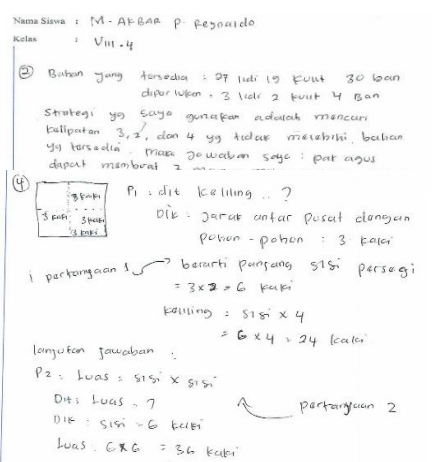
Nama Siswa : M. AKBAR P. Reynaldo
Kelas : VIII.4

② Bahan yang tersedia : 27 lidi 19 kuut 30 ban
diperlukan : 3 lidi 2 kuut 4 Ban
Strategi yg saya gunakan adalah mencari kelipatan 3, 2, dan 4 yg tidak melebihi bahan yg tersedia. Maka jawaban saya : pak agus dapat membuat 7 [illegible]

④
3 kaki
3 kaki 3 kaki
3 kaki

P1 : dit keliling ... ?
Dik : Jarak antar pusat dengan pohon - pohon : 3 kaki

pertanyaan 1 → berarti panjang sisi persegi
$= 3 \times 2 = 6$ kaki
keliling = sisi x 4
$= 6 \times 4 = 24$ kaki

lanjutan jawaban
P2 : Luas = sisi x sisi
Dit : Luas ... ?
Dik : sisi = 6 kaki
Luas : $6 \times 6 = 36$ kaki

pertanyaan 2